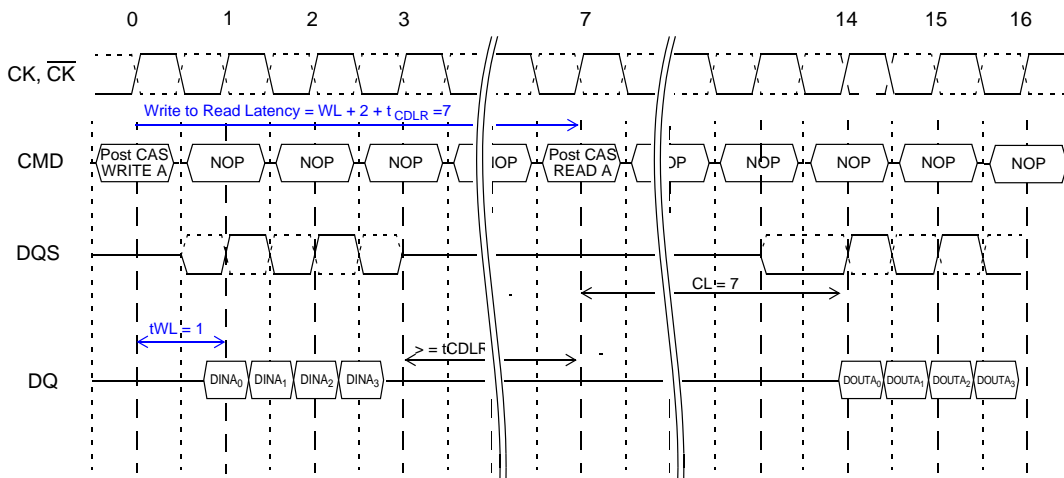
0 1 2 3 7 14 15 16

CK, $\overline{CK}$

Write to Read Latency = WL + 2 + t$_{CDLR}$ =7

CMD Post CAS WRITE A NOP NOP NOP OP Post CAS READ A OP NOP NOP NOP NOP

DQS

CL = 7

tWL = 1

> = tCDLR

DQ DINA$_0$ DINA$_1$ DINA$_2$ DINA$_3$ DOUTA$_0$ DOUTA$_1$ DOUTA$_2$ DOUTA$_3$